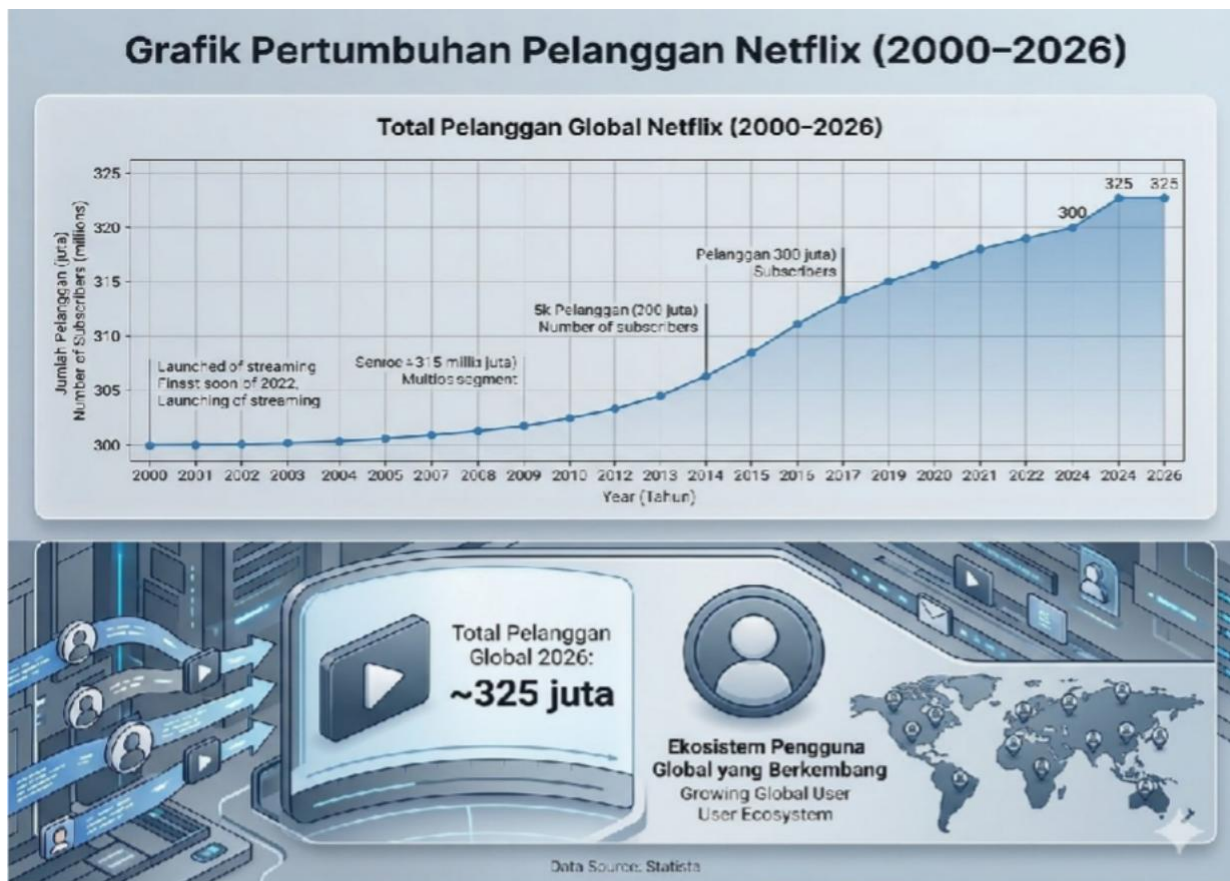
Grafik Pertumbuhan Pelanggan Netflix (2000–2026)

Total Pelanggan Global Netflix (2000–2026)

Jumlah Pelanggan (juta)
Number of Subscribers (millions)

325
320
315
310
305
300

Launched of streaming
Finsst soon of 2022,
Launching of streaming

Senioe ≈ 315 millia juta)
Multios segment

5k Pelanggan (200 juta)
Number of subscribers

Pelanggan 300 juta)
Subsecibers

300
325
325

2000 2001 2002 2003 2004 2005 2007 2008 2009 2010 2012 2013 2014 2015 2016 2017 2019 2020 2021 2022 2024 2024 2026

Year (Tahun)

Total Pelanggan Global 2026:
~325 juta

Ekosistem Pengguna Global yang Berkembang
Growing Global User
User Ecosystem

Data Source: Statista